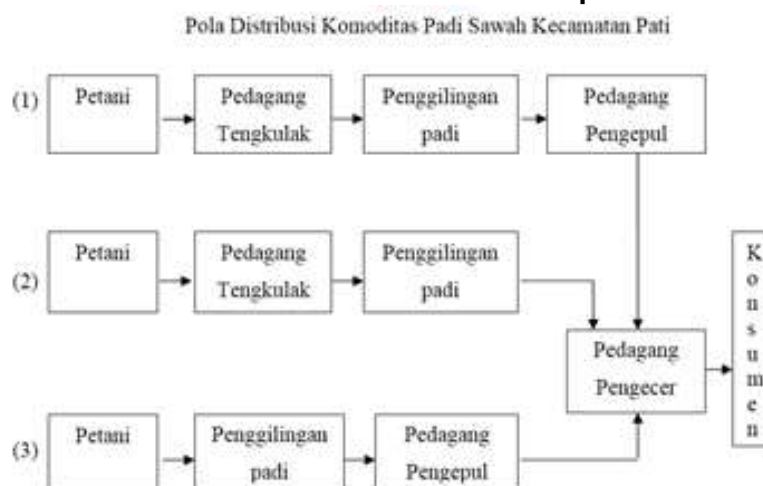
Pola Distribusi Komoditas Padi Sawah Kecamatan Pati

(1) Petani → Pedagang Tengkulak → Penggilingan padi → Pedagang Pengepul

(2) Petani → Pedagang Tengkulak → Penggilingan padi

Pedagang Pengecer → Konsumen

(3) Petani → Penggilingan padi → Pedagang Pengepul